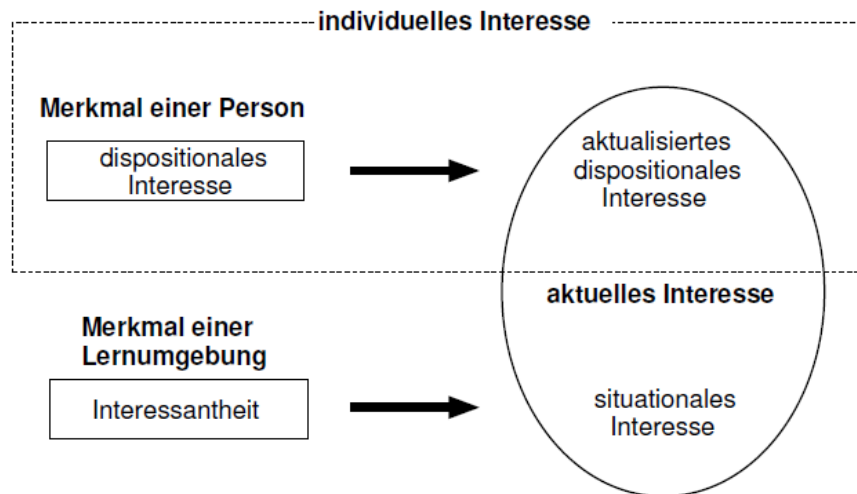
individuelles Interesse

Merkmal einer Person

dispositionales Interesse

aktualisiertes dispositionales Interesse

aktuelles Interesse

Merkmal einer Lernumgebung

Interessantheit

situationales Interesse